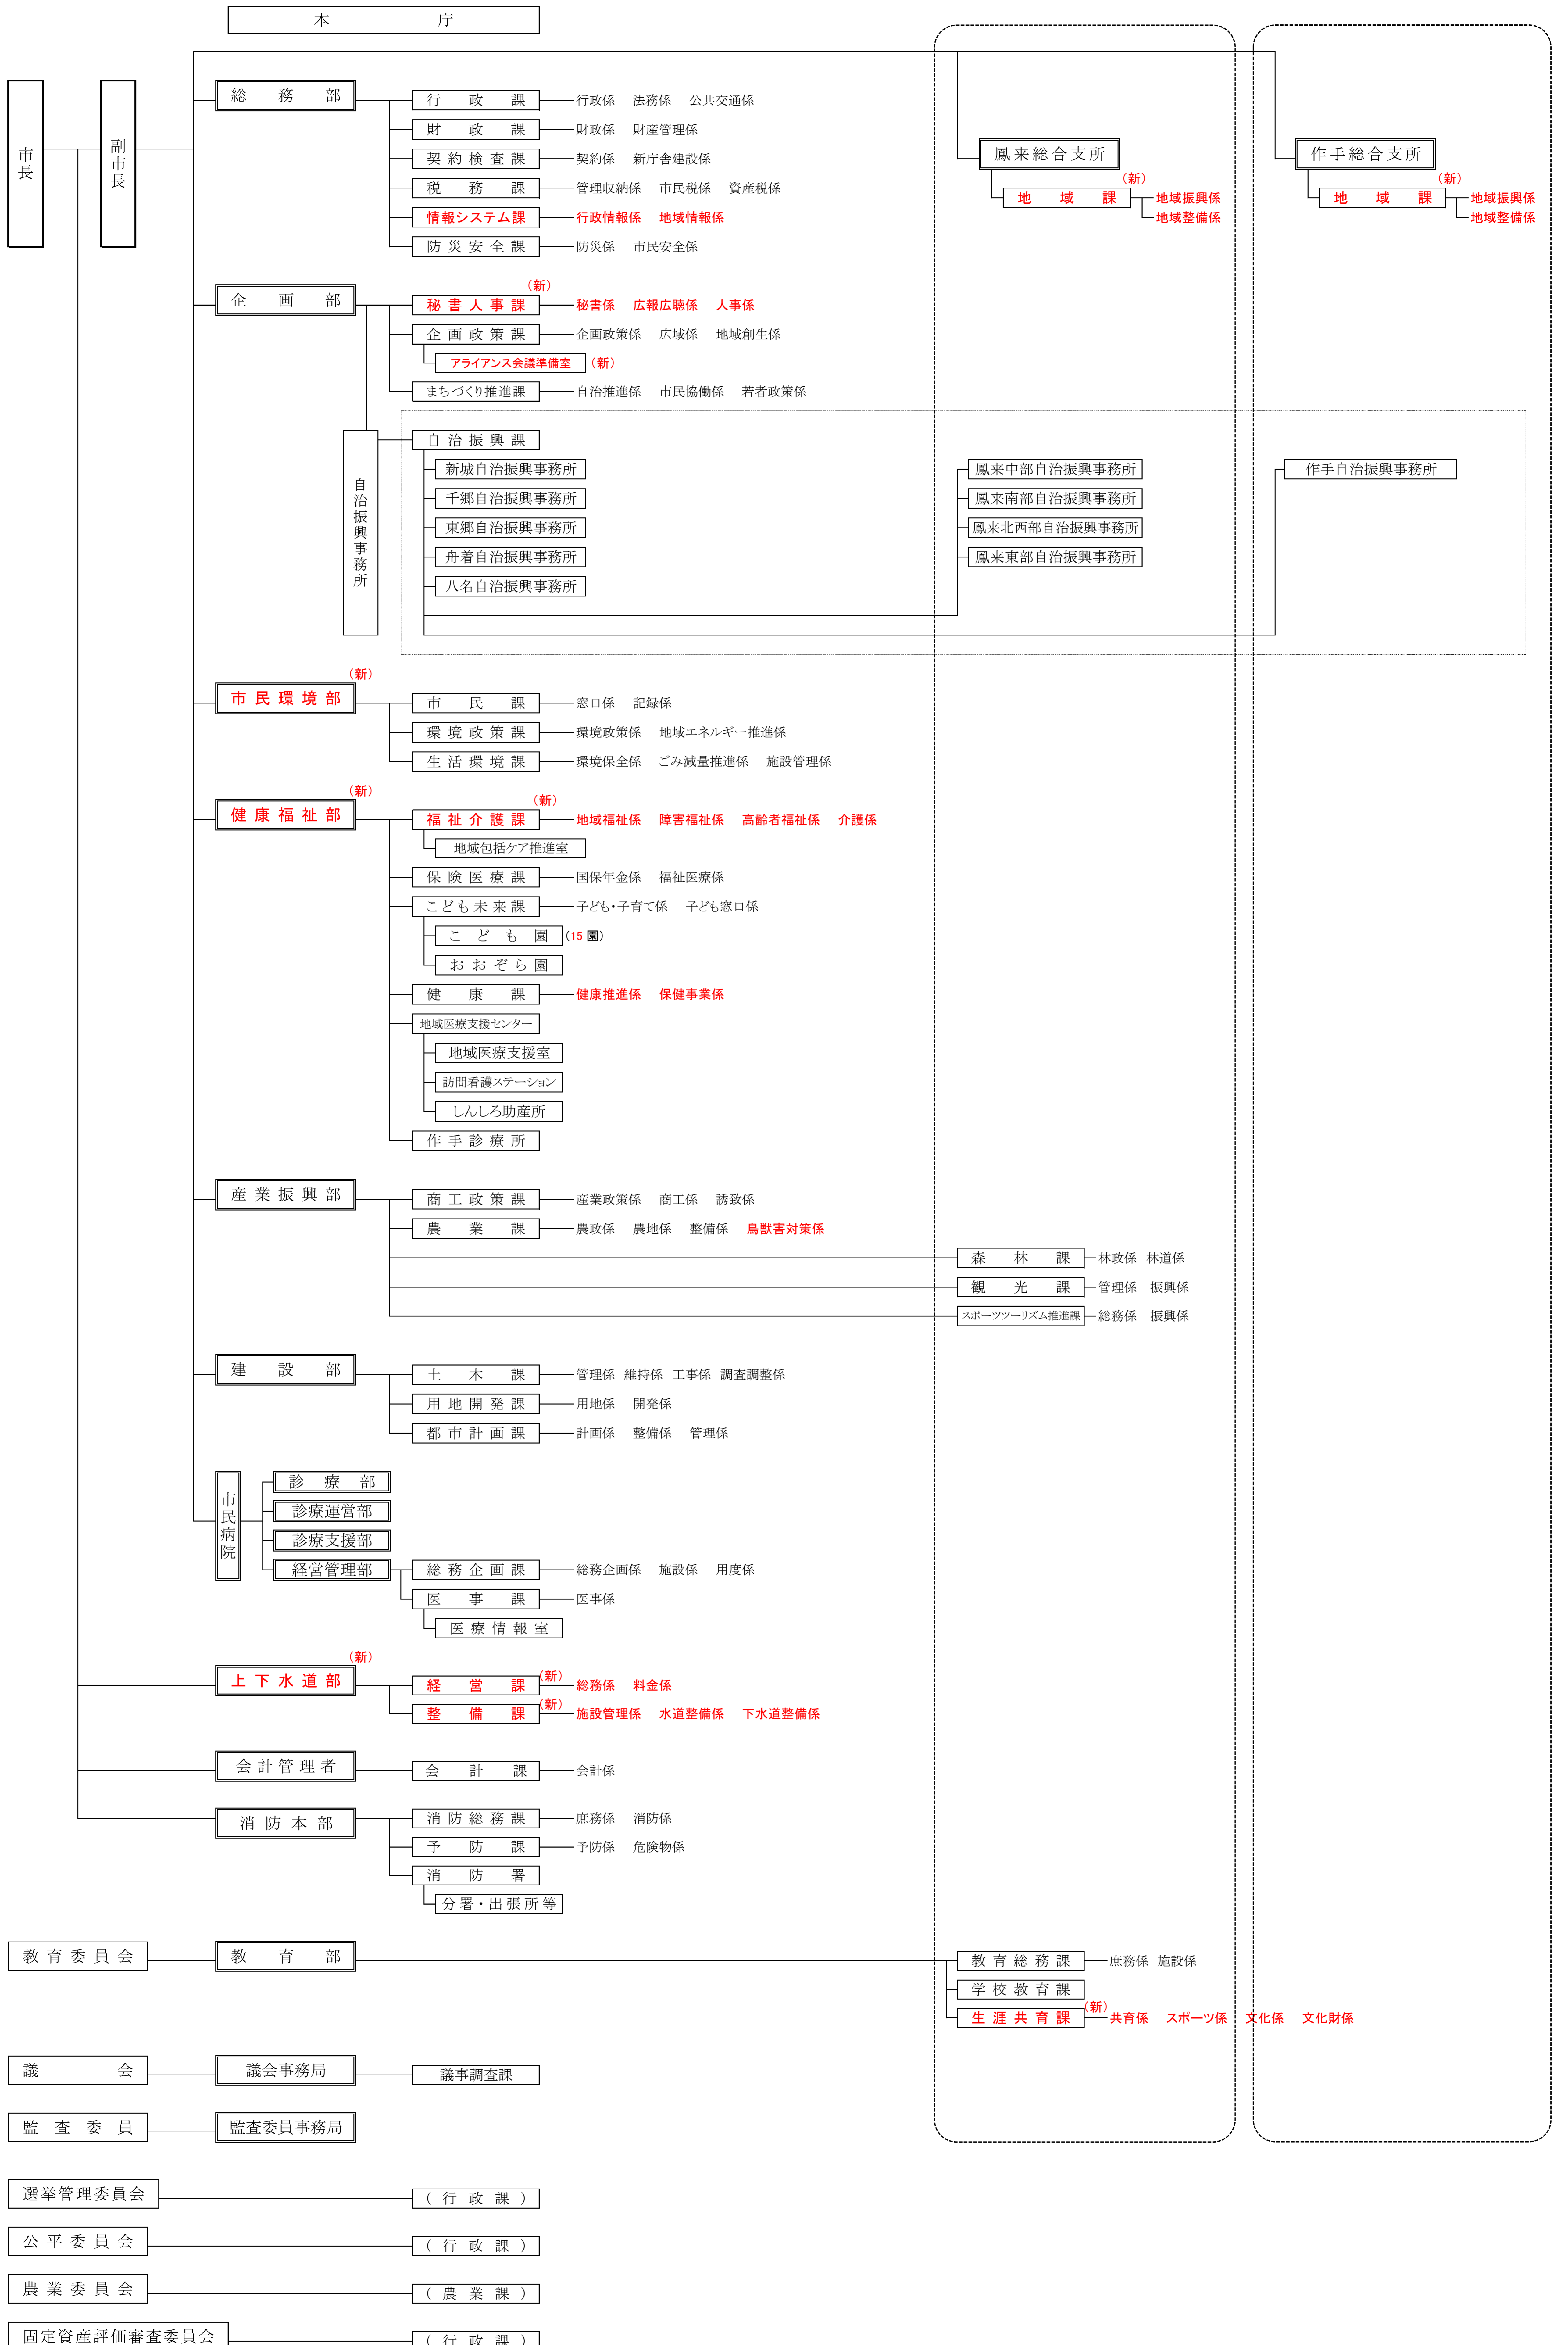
本　　　　　　　庁

市長

副市長

総　務　部
行　政　課　行政係　法務係　公共交通係
財　政　課　財政係　財産管理係
契約検査課　契約係　新庁舎建設係
税　務　課　管理収納係　市民税係　資産税係
情報システム課　行政情報係　地域情報係
防災安全課　防災係　市民安全係

企　画　部
（新）
秘書人事課　秘書係　広報広聴係　人事係
企画政策課　企画政策係　広域係　地域創生係
アライアンス会議準備室（新）
まちづくり推進課　自治推進係　市民協働係　若者政策係

自治振興事務所
自治振興課
新城自治振興事務所
千郷自治振興事務所
東郷自治振興事務所
舟着自治振興事務所
八名自治振興事務所

鳳来総合支所
（新）
地　域　課　地域振興係　地域整備係
鳳来中部自治振興事務所
鳳来南部自治振興事務所
鳳来北西部自治振興事務所
鳳来東部自治振興事務所

作手総合支所
（新）
地　域　課　地域振興係　地域整備係
作手自治振興事務所

（新）
市民環境部
市　民　課　窓口係　記録係
環境政策課　環境政策係　地域エネルギー推進係
生活環境課　環境保全係　ごみ減量推進係　施設管理係

（新）
健康福祉部
（新）
福祉介護課　地域福祉係　障害福祉係　高齢者福祉係　介護係
地域包括ケア推進室
保険医療課　国保年金係　福祉医療係
こども未来課　子ども・子育て係　子ども窓口係
こ　ど　も　園（15 園）
おおぞら園
健　康　課　健康推進係　保健事業係
地域医療支援センター
地域医療支援室
訪問看護ステーション
しんしろ助産所
作手診療所

産業振興部
商工政策課　産業政策係　商工係　誘致係
農　業　課　農政係　農地係　整備係　鳥獣害対策係
森　林　課　林政係　林道係
観　光　課　管理係　振興係
スポーツツーリズム推進課　総務係　振興係

建　設　部
土　木　課　管理係　維持係　工事係　調査調整係
用地開発課　用地係　開発係
都市計画課　計画係　整備係　管理係

市民病院
診　療　部
診療運営部
診療支援部
経営管理部
総務企画課　総務企画係　施設係　用度係
医　事　課　医事係
医療情報室

（新）
上下水道部
経　営　課（新）総務係　料金係
整　備　課（新）施設管理係　水道整備係　下水道整備係

会計管理者
会　計　課　会計係

消防本部
消防総務課　庶務係　消防係
予　防　課　予防係　危険物係
消　防　署
分署・出張所等

教育委員会
教　育　部
教育総務課　庶務係　施設係
学校教育課
生涯共育課（新）共育係　スポーツ係　文化係　文化財係

議　　会
議会事務局
議事調査課

監査委員
監査委員事務局

選挙管理委員会
（行政課）

公平委員会
（行政課）

農業委員会
（農業課）

固定資産評価審査委員会
（行政課）